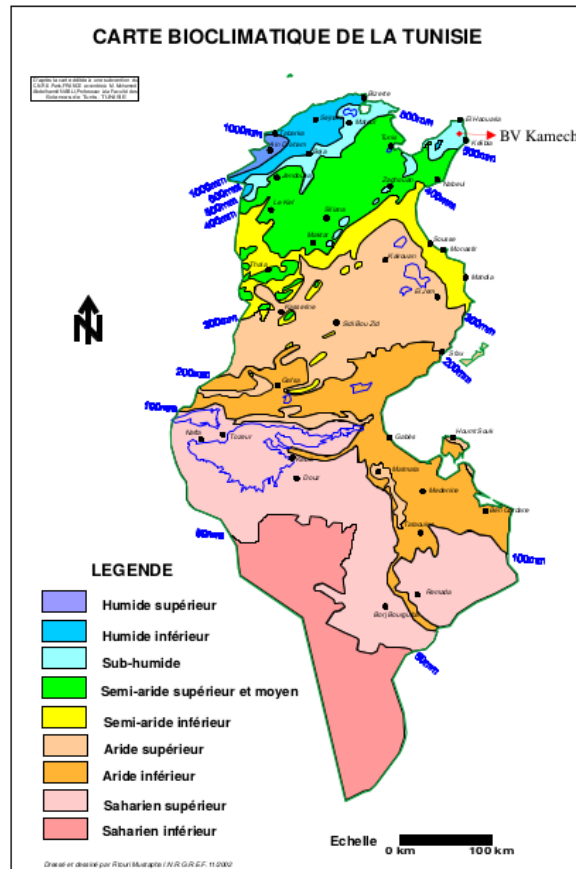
CARTE BIOCLIMATIQUE DE LA TUNISIE

D'après la carte établie à une subvention du C.A.P.E. Paris FRANCE, promoteur: M. Mohamed Abdelhamid NABLI, Professeur à la Faculté des Sciences de Tunis - TUNISIE

Bizerte
Sejnane
Mateur
Tabarka
Ain Draham
Béja
Jendouba
Tunis
Zaghouan
Siliana
El Haouaria
Kelibia
Nabeul
BV Kamech
Le Kef
Makthar
Thala
Kasserine
Kairouan
Sousse
Monastir
Mahdia
El Djem
Sidi Bou Zid
Gafsa
Sfax
Nefta
Tozeur
Kebili
Douz
Gabès
Houmt Souk
Matmata
Medenine
Ben Gardane
Tataouine
Remada
Borj Bourguiba

1000mm
800mm
600mm
500mm
400mm
300mm
200mm
100mm
50mm

N

LEGENDE
Humide supérieur
Humide inférieur
Sub-humide
Semi-aride supérieur et moyen
Semi-aride inférieur
Aride supérieur
Aride inférieur
Saharien supérieur
Saharien inférieur

Echelle
0 km
100 km

Dressé et dessiné par Ritouri Mustapha I.N.R.G.R.E.F. 11/2002